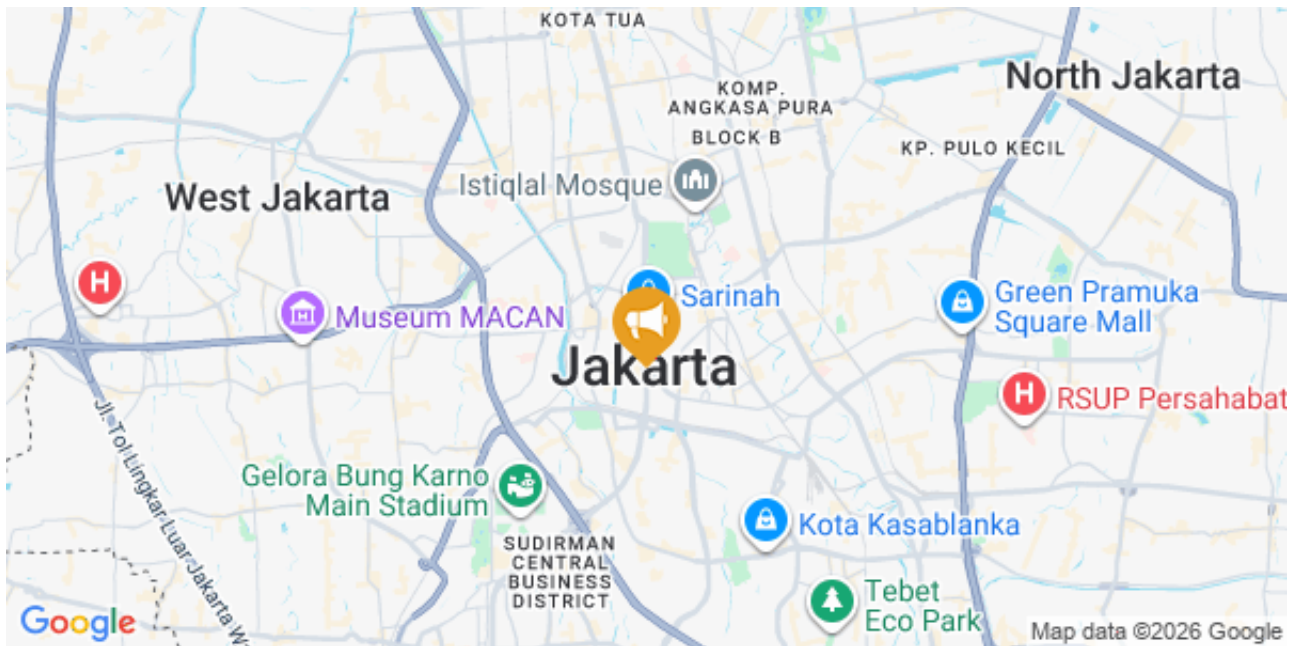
KOTA TUA

KOMP. ANGKASA PURA BLOCK B

North Jakarta

KP. PULO KECIL

Istiqlal Mosque

West Jakarta

Sarinah

Green Pramuka Square Mall

Museum MACAN

Jakarta

RSUP Persahabat

Jl. Tol Lingkar Luar Jakarta W

Gelora Bung Karno Main Stadium

Kota Kasablanka

SUDIRMAN CENTRAL BUSINESS DISTRICT

Tebet Eco Park

Google

Map data ©2026 Google